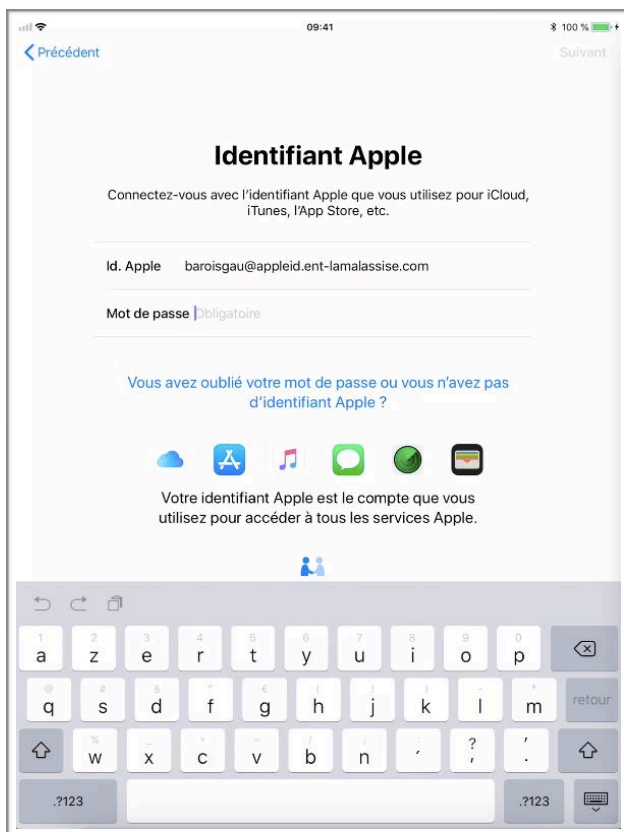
09:41
100 %

Précédent
Suivant

Identifiant Apple

Connectez-vous avec l'identifiant Apple que vous utilisez pour iCloud, iTunes, l'App Store, etc.

Id. Apple baroisgau@appleid.ent-lamalassise.com

Mot de passe Obligatoire

Vous avez oublié votre mot de passe ou vous n'avez pas d'identifiant Apple ?

Votre identifiant Apple est le compte que vous utilisez pour accéder à tous les services Apple.

1 a 2 z 3 e 4 r 5 t 6 y 7 u 8 i 9 o 0 p
@ q # s & d " f € g ( h ! j ) k - l * m retour
% w - x + c = v / b ; n , ? . ' '
.?123 .?123